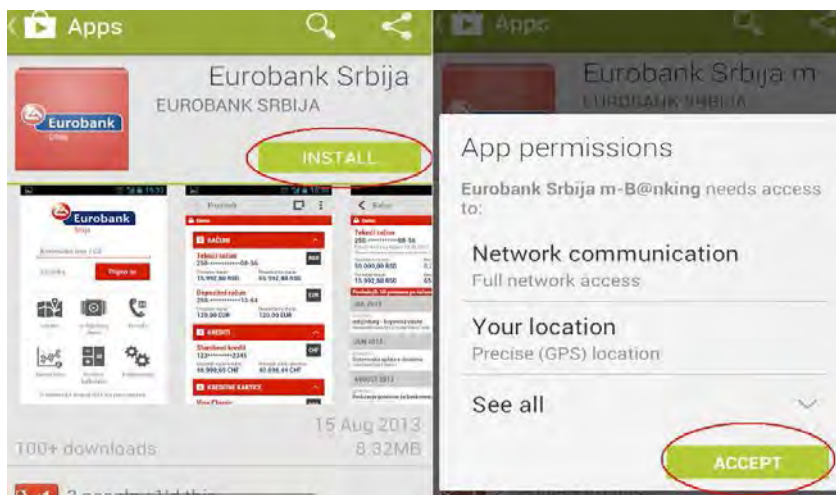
Apps

Eurobank Srbija
EUROBANK SRBIJA

Eurobank

INSTALL

Eurobank
Srbija

Prijava

Eurobank

RAČUNI
Tekući račun
250-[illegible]-56
15.592,80 RSD

Devizni račun
250-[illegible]-53
120,00 EUR

KREDITI
Stambeni kredit
1221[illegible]2245
46.998,65 CHF

KREDITNE KARTICE

Tekući račun
250-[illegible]-56
50.000,00 RSD
15.592,80 RSD

JUL 2013
JUN 2013
AVGUST 2013

15 Aug 2013
8.32MB

100+ downloads

Apps

Eurobank Srbija m
EUROBANK SRBIJA

App permissions

Eurobank Srbija m-B@nking needs access to:

Network communication
Full network access

Your location
Precise (GPS) location

See all

ACCEPT